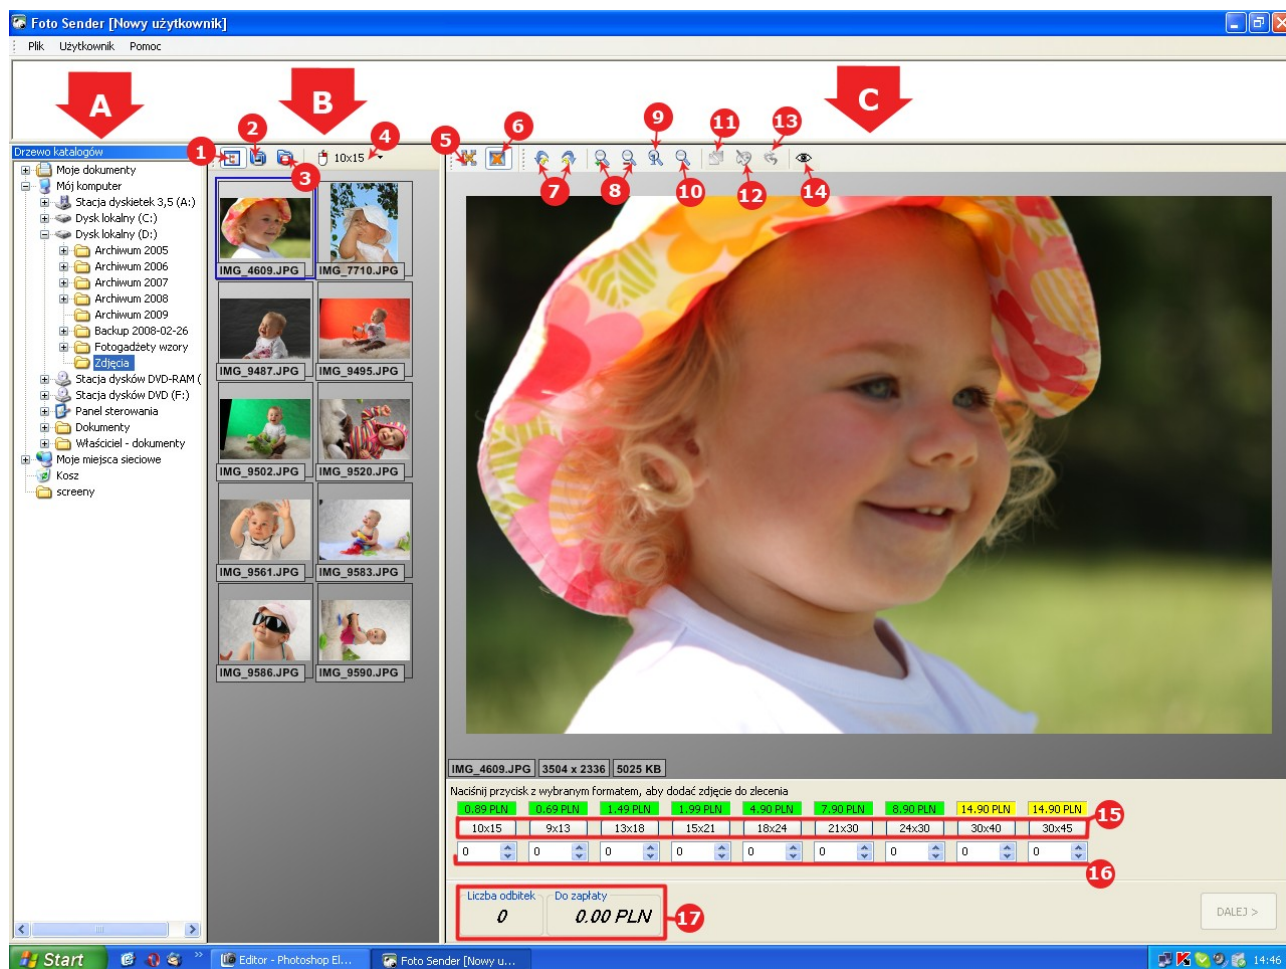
Foto Sender [Nowy użytkownik]

Plik Użytkownik Pomoc

A

B

C

Drzewo katalogów

Moje dokumenty
Mój komputer
Stacja dyskietek 3,5 (A:)
Dysk lokalny (C:)
Dysk lokalny (D:)
Archiwum 2005
Archiwum 2006
Archiwum 2007
Archiwum 2008
Archiwum 2009
Backup 2008-02-26
Fotogadżety wzory
Zdjęcia
Stacja dysków DVD-RAM (
Stacja dysków DVD (F:)
Panel sterowania
Dokumenty
Właściciel - dokumenty
Moje miejsca sieciowe
Kosz
screeny

1 2 3 4 10x15 5 6 7 8 9 10 11 12 13 14

IMG_4609.JPG IMG_7710.JPG
IMG_9487.JPG IMG_9495.JPG
IMG_9502.JPG IMG_9520.JPG
IMG_9561.JPG IMG_9583.JPG
IMG_9586.JPG IMG_9590.JPG

IMG_4609.JPG 3504 x 2336 5025 KB

Naciśnij przycisk z wybranym formatem, aby dodać zdjęcie do zlecenia

| 0.89 PLN | 0.69 PLN | 1.49 PLN | 1.99 PLN | 4.90 PLN | 7.90 PLN | 8.90 PLN | 14.90 PLN | 14.90 PLN |
|---|---|---|---|---|---|---|---|---|
| 10x15 | 9x13 | 13x18 | 15x21 | 18x24 | 21x30 | 24x30 | 30x40 | 30x45 |
| 0 | 0 | 0 | 0 | 0 | 0 | 0 | 0 | 0 |

15

16

Liczba odbitek 0 Do zapłaty 0.00 PLN 17

DALEJ >

Start Editor - Photoshop El... Foto Sender [Nowy u... 14:46